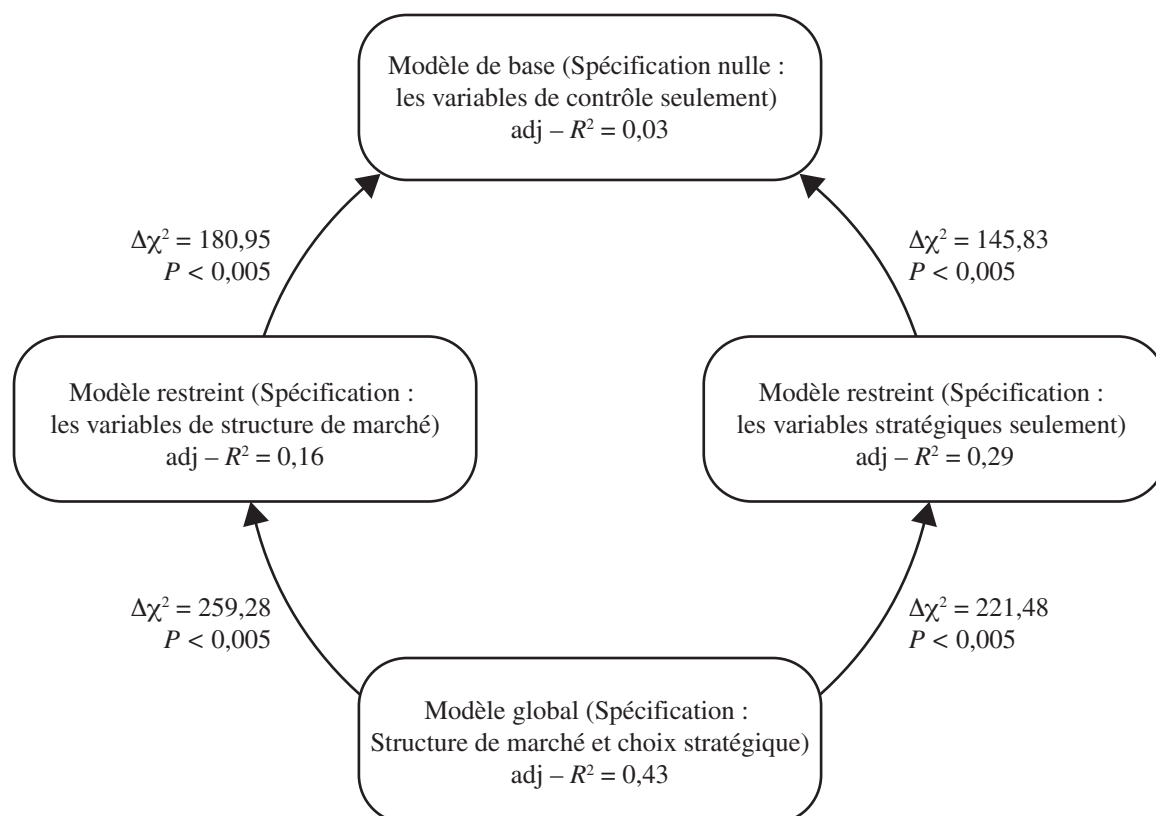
Modèle de base (Spécification nulle : les variables de contrôle seulement)
adj – $R^2$ = 0,03

$\Delta\chi^2$ = 180,95
$P$ < 0,005

$\Delta\chi^2$ = 145,83
$P$ < 0,005

Modèle restreint (Spécification : les variables de structure de marché)
adj – $R^2$ = 0,16

Modèle restreint (Spécification : les variables stratégiques seulement)
adj – $R^2$ = 0,29

$\Delta\chi^2$ = 259,28
$P$ < 0,005

$\Delta\chi^2$ = 221,48
$P$ < 0,005

Modèle global (Spécification : Structure de marché et choix stratégique)
adj – $R^2$ = 0,43